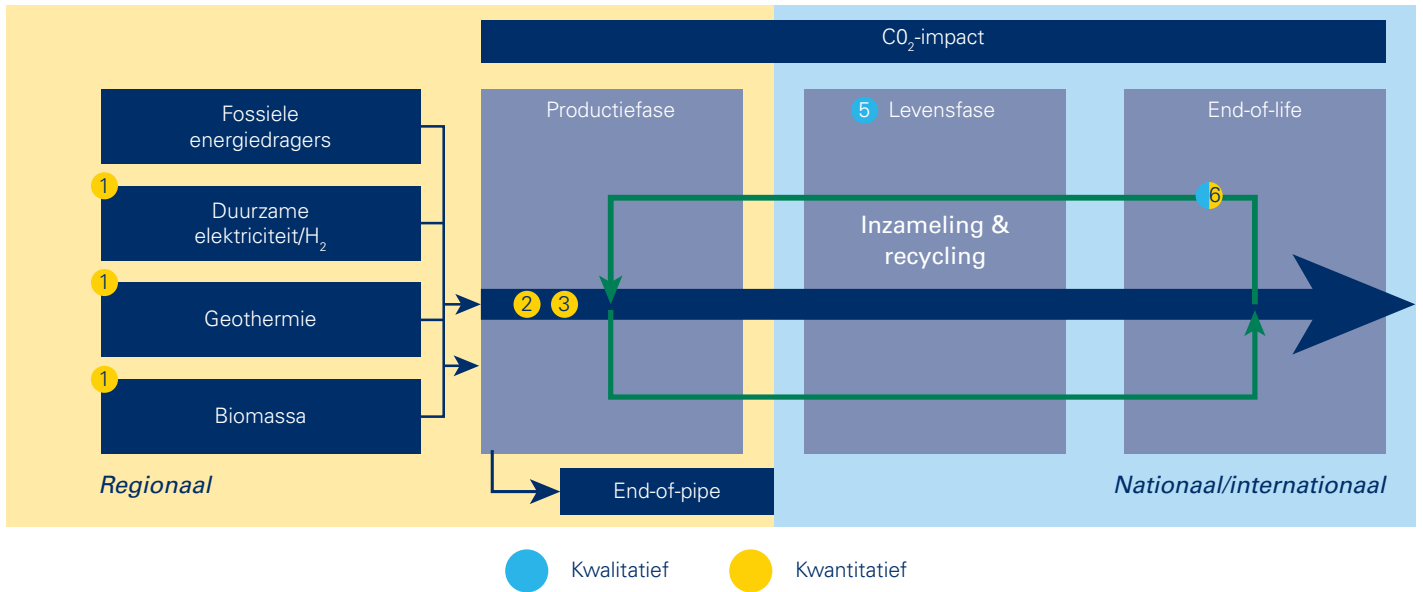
$C0_2$-impact

Fossiele energiedragers

1 Duurzame elektriciteit/$H_2$

1 Geothermie

1 Biomassa

Productiefase

2 3

5 Levensfase

End-of-life

6

Inzameling & recycling

Regionaal

End-of-pipe

Nationaal/internationaal

Kwalitatief

Kwantitatief